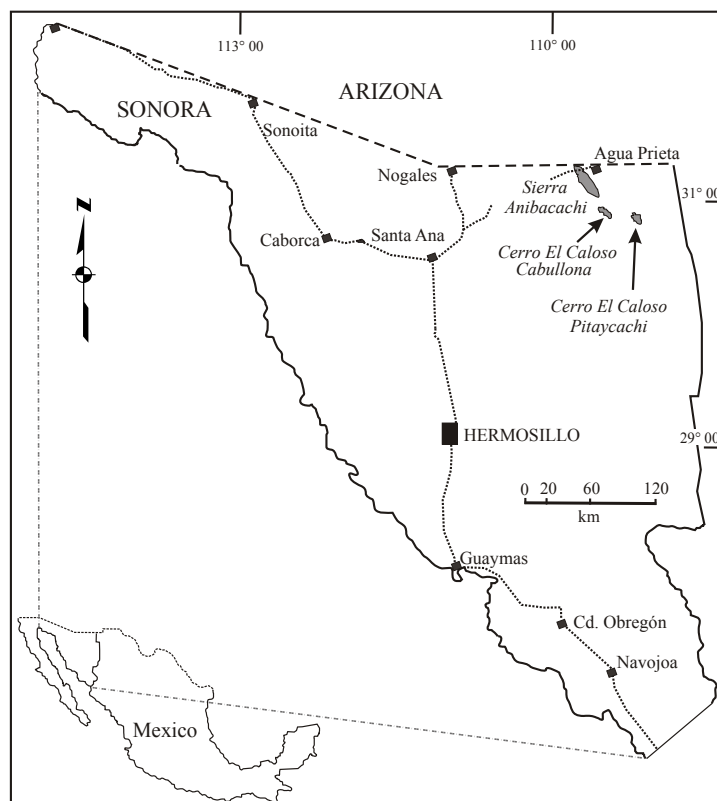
113° 00

110° 00

ARIZONA

SONORA

Sonoita

Agua Prieta

31° 00

Nogales

Sierra Anibacachi

N

Caborca

Santa Ana

Cerro El Caloso Cabullona

Cerro El Caloso Pitaycachi

HERMOSILLO

29° 00

0 20 60 120

km

Guaymas

Cd. Obregón

Navojoa

Mexico